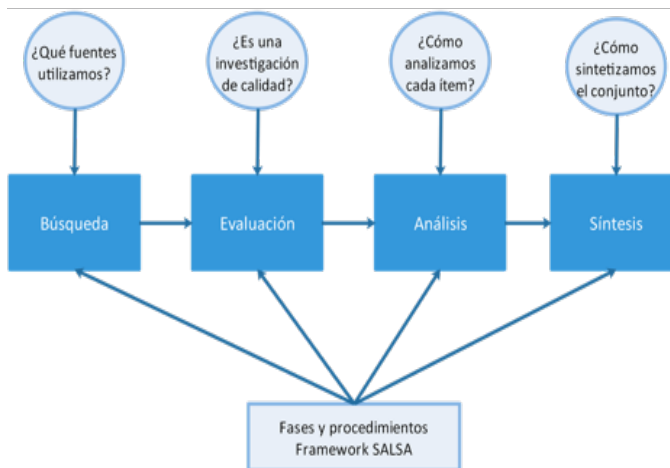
¿Qué fuentes utilizamos?

¿Es una investigación de calidad?

¿Cómo analizamos cada ítem?

¿Cómo sintetizamos el conjunto?

Búsqueda

Evaluación

Análisis

Síntesis

Fases y procedimientos Framework SALSA